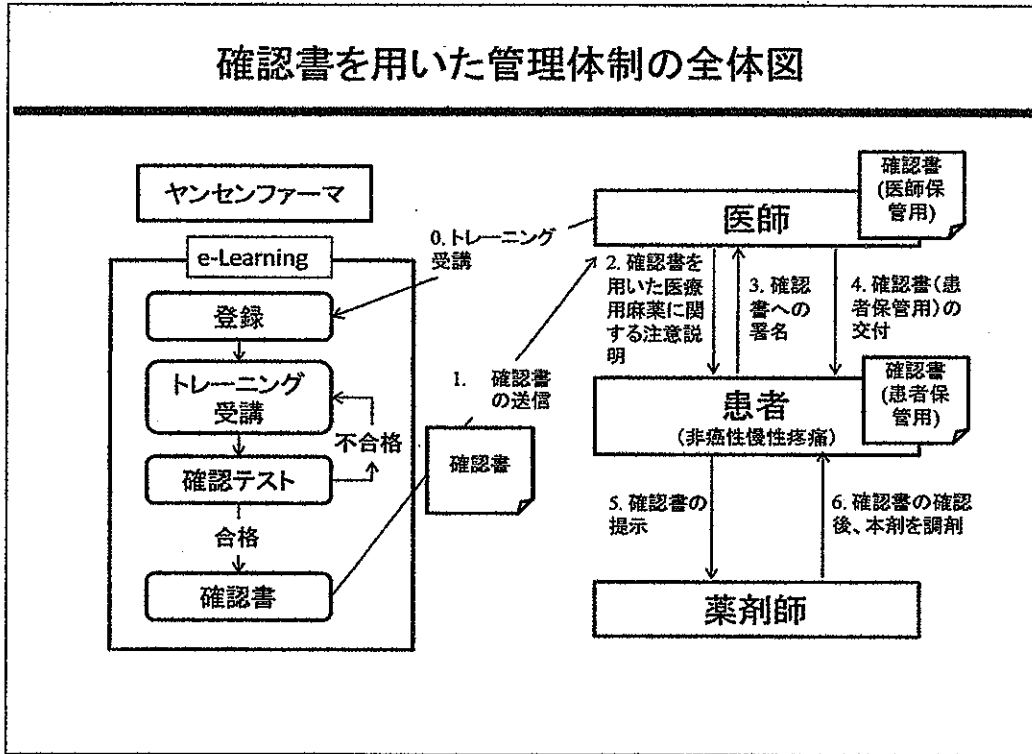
確認書を用いた管理体制の全体図

ヤンセンファーマ

e-Learning

登録

トレーニング受講

確認テスト

不合格

合格

確認書

0. トレーニング受講

1. 確認書の送信

確認書

医師

確認書(医師保管用)

2. 確認書を用いた医療用麻薬に関する注意説明

3. 確認書への署名

4. 確認書(患者保管用)の交付

患者
(非癌性慢性疼痛)

確認書(患者保管用)

5. 確認書の提示

6. 確認書の確認後、本剤を調剤

薬剤師